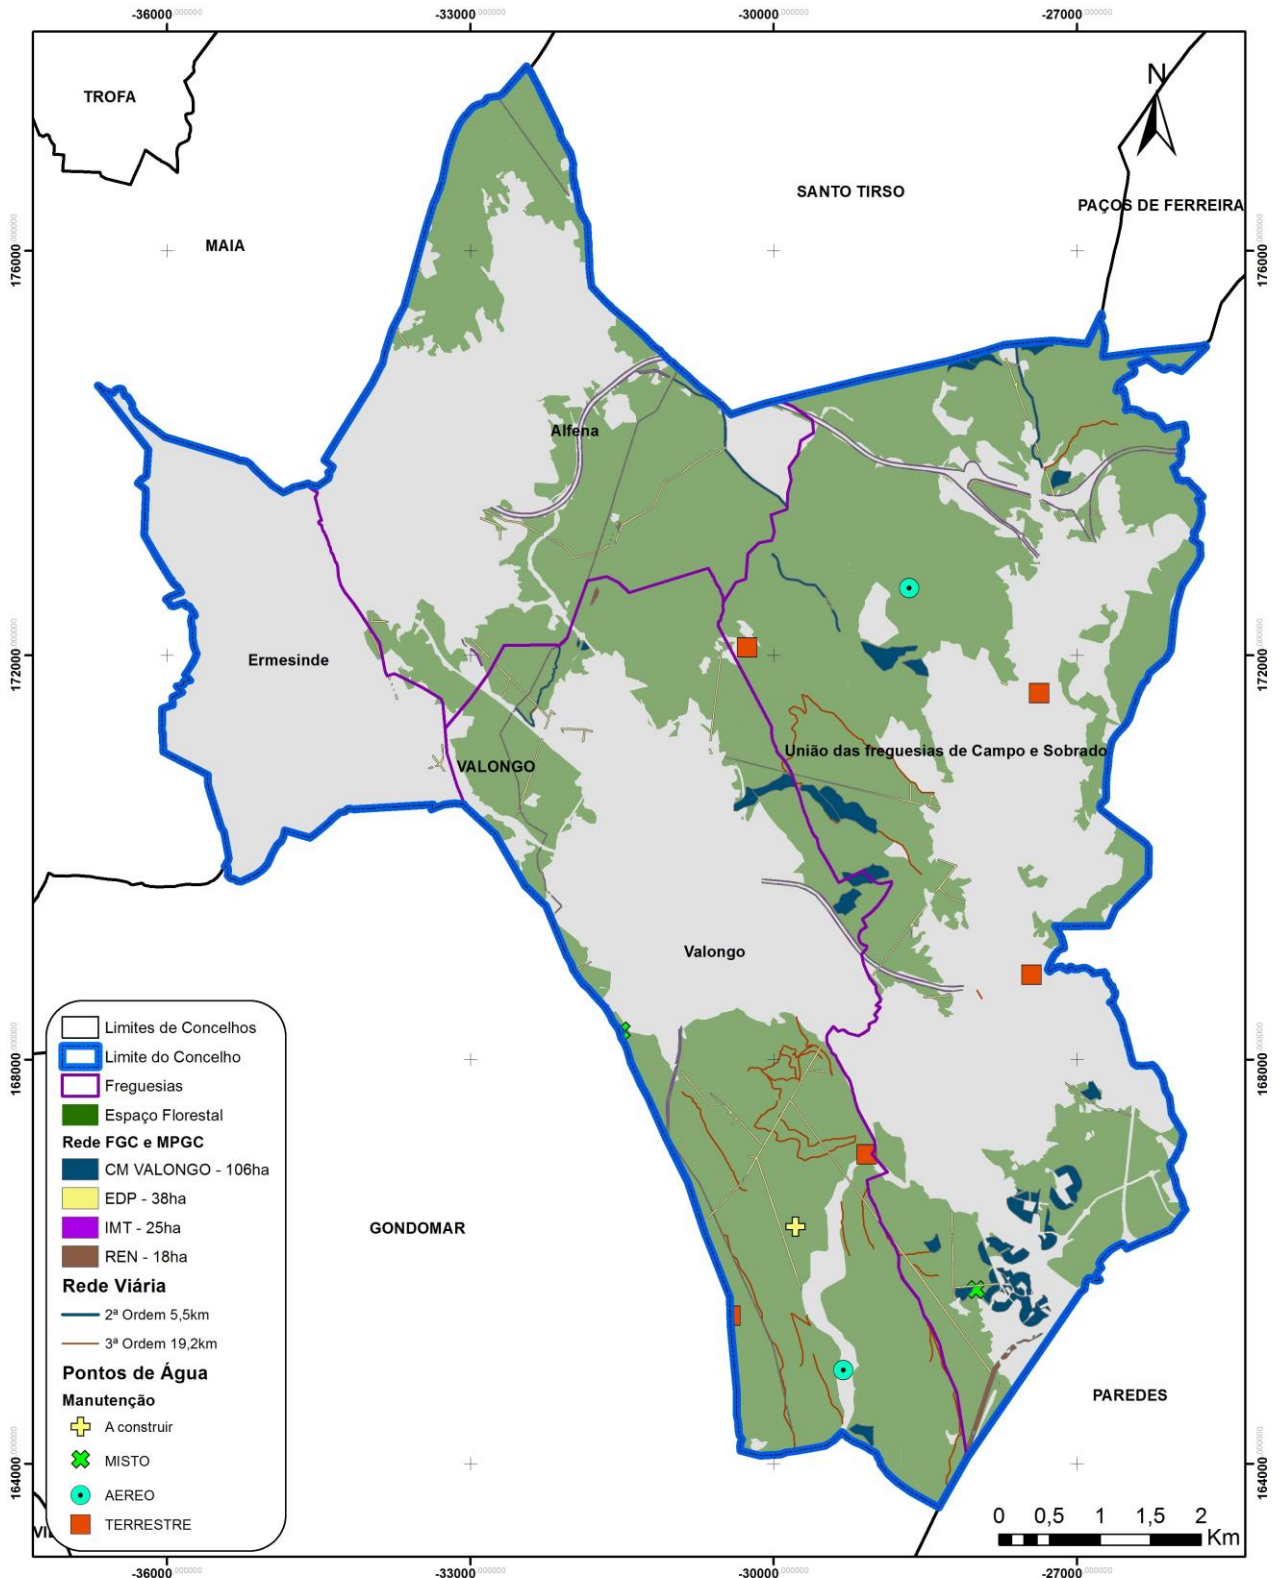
-36000.000000 -33000.000000 -30000.000000 -27000.000000

TROFA

SANTO TIRSO

PAÇOS DE FERREIRA

MAIA

176000.000000

Alfena

Ermesinde

172000.000000

União das freguesias de Campo e Sobrado

VALONGO

Valongo

GONDOMAR

PAREDES

168000.000000

164000.000000

Limites de Concelhos
Limite do Concelho
Freguesias
Espaço Florestal
Rede FGC e MPGC
CM VALONGO - 106ha
EDP - 38ha
IMT - 25ha
REN - 18ha
Rede Viária
2ª Ordem 5,5km
3ª Ordem 19,2km
Pontos de Água
Manutenção
A construir
MISTO
AEREO
TERRESTRE

0 0,5 1 1,5 2 Km

N

-36000.000000 -33000.000000 -30000.000000 -27000.000000